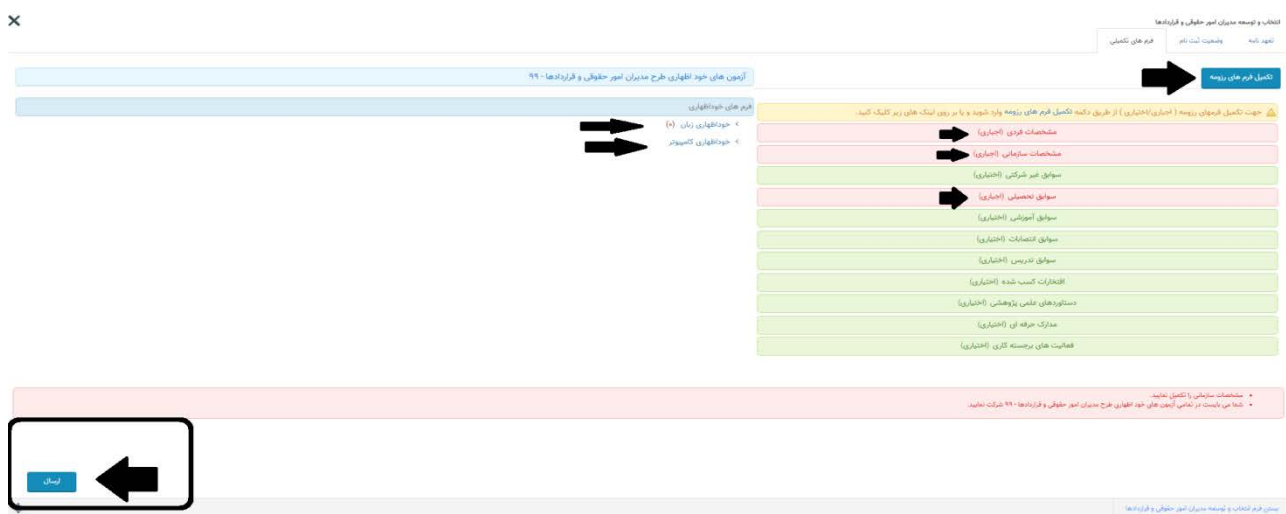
انتخاب و توسعه مدیران امور حقوقی و قراردادها

تعهد نامه | وضعیت ثبت نام | فرم های تکمیلی

×

تکمیل فرم های رزومه

آزمون های خود اظهاری طرح مدیران امور حقوقی و قراردادها - ۹۹

جهت تکمیل فرمهای رزومه ( اجباری/اختیاری ) از طریق دکمه تکمیل فرم های رزومه وارد شوید و یا بر روی لینک های زیر کلیک کنید.

مشخصات فردی (اجباری)

مشخصات سازمانی (اجباری)

سوابق غیر شرکتی (اختیاری)

سوابق تحصیلی (اجباری)

سوابق آموزشی (اختیاری)

سوابق انتصابات (اختیاری)

سوابق تدریس (اختیاری)

افتخارات کسب شده (اختیاری)

دستاوردهای علمی پژوهشی (اختیاری)

مدارک حرفه ای (اختیاری)

فعالیت های برجسته کاری (اختیاری)

فرم های خوداظهاری

خوداظهاری زبان (*)

خوداظهاری کامپیوتر

• مشخصات سازمانی را تکمیل نمایید.
• شما می بایست در تمامی آزمون های خود اظهاری طرح مدیران امور حقوقی و قراردادها - ۹۹ شرکت نمایید.

ارسال

بستن فرم انتخاب و توسعه مدیران امور حقوقی و قراردادها